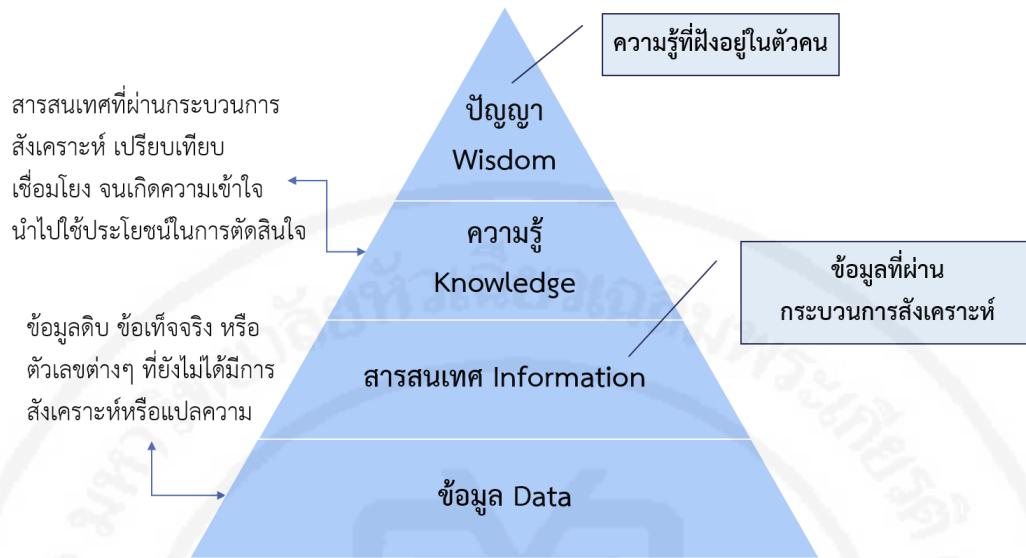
ความรู้ที่ฝังอยู่ในตัวคน

สารสนเทศที่ผ่านกระบวนการสังเคราะห์ เปรียบเทียบ เชื่อมโยง จนเกิดความเข้าใจ นำไปใช้ประโยชน์ในการตัดสินใจ

ปัญญา
Wisdom

ความรู้
Knowledge

ข้อมูลที่ผ่านกระบวนการสังเคราะห์

ข้อมูลดิบ ข้อเท็จจริง หรือตัวเลขต่างๆ ที่ยังไม่ได้มีการสังเคราะห์หรือแปลความ

สารสนเทศ Information

ข้อมูล Data